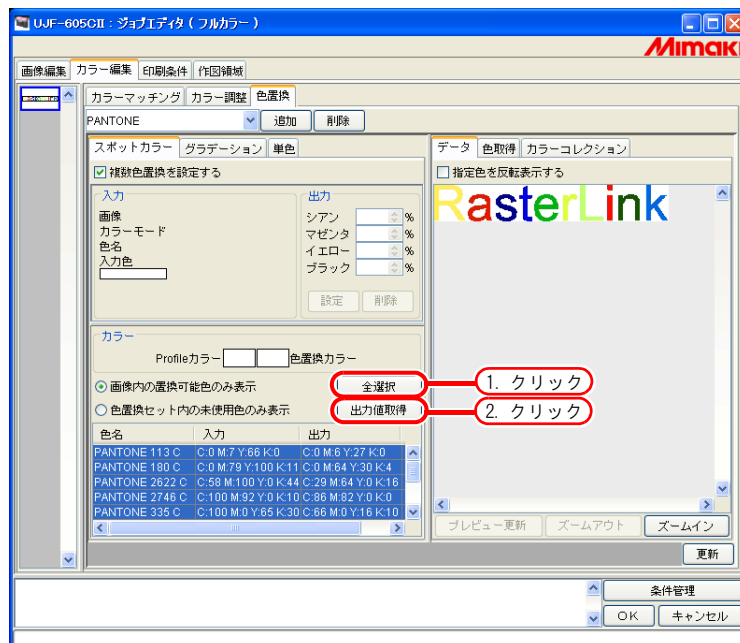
UJF-605CII : ジョブエディタ ( フルカラー )

Mimaki

画像編集 カラー編集 印刷条件 作図領域

カラーマッチング カラー調整 色置換

PANTONE 追加 削除

スポットカラー グラデーション 単色

☑ 複数色置換を設定する

入力
画像
カラーモード
色名
入力色

出力
シアン %
マゼンタ %
イエロー %
ブラック %

設定 削除

カラー
Profileカラー 色置換カラー

◉ 画像内の置換可能色のみ表示 全選択 1. クリック

○ 色置換セット内の未使用色のみ表示 出力値取得 2. クリック

| 色名 | 入力 | 出力 |
|---|---|---|
| PANTONE 113 C | C:0 M:7 Y:66 K:0 | C:0 M:6 Y:27 K:0 |
| PANTONE 180 C | C:0 M:79 Y:100 K:11 | C:0 M:64 Y:30 K:4 |
| PANTONE 2622 C | C:58 M:100 Y:0 K:44 | C:29 M:64 Y:0 K:16 |
| PANTONE 2746 C | C:100 M:92 Y:0 K:10 | C:86 M:82 Y:0 K:0 |
| PANTONE 335 C | C:100 M:0 Y:65 K:30 | C:66 M:0 Y:16 K:10 |

データ 色取得 カラーコレクション

☐ 指定色を反転表示する

RasterLink

プレビュー更新 ズームアウト ズームイン

更新

条件管理

OK キャンセル